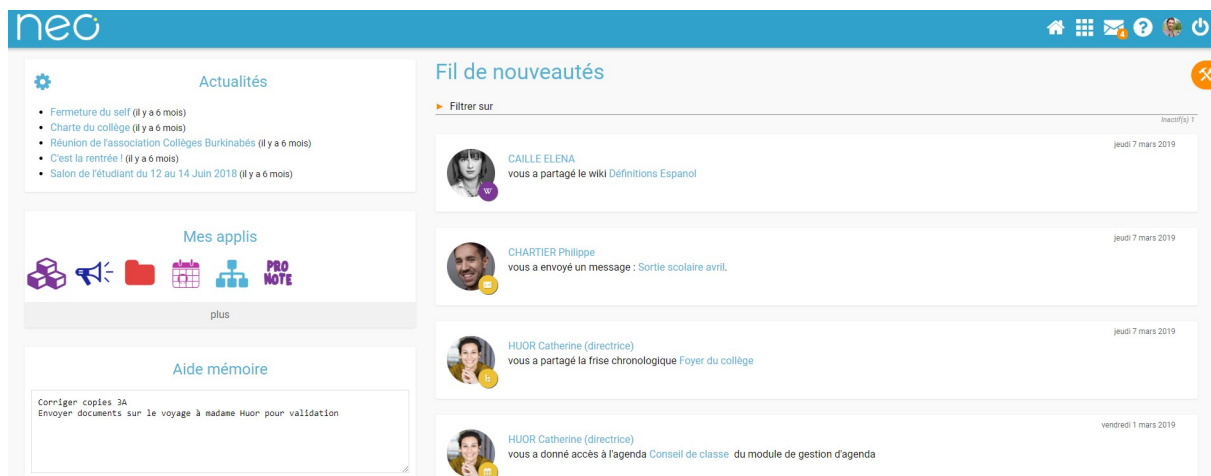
neo

4

Actualités

- Fermeture du self (il y a 6 mois)
- Charte du collège (il y a 6 mois)
- Réunion de l'association Collèges Burkinabés (il y a 6 mois)
- C'est la rentrée ! (il y a 6 mois)
- Salon de l'étudiant du 12 au 14 Juin 2018 (il y a 6 mois)

Mes applis

PRO NOTE

plus

Aide mémoire

Corriger copies 3A
Envoyer documents sur le voyage à madame Huor pour validation

Fil de nouveautés

Filtrer sur

Inactif(s) 1

jeudi 7 mars 2019
CAILLE ELENA
vous a partagé le wiki Définitions Espanol

jeudi 7 mars 2019
CHARTIER Philippe
vous a envoyé un message : Sortie scolaire avril.

jeudi 7 mars 2019
HUOR Catherine (directrice)
vous a partagé la frise chronologique Foyer du collège

vendredi 1 mars 2019
HUOR Catherine (directrice)
vous a donné accès à l'agenda Conseil de classe du module de gestion d'agenda